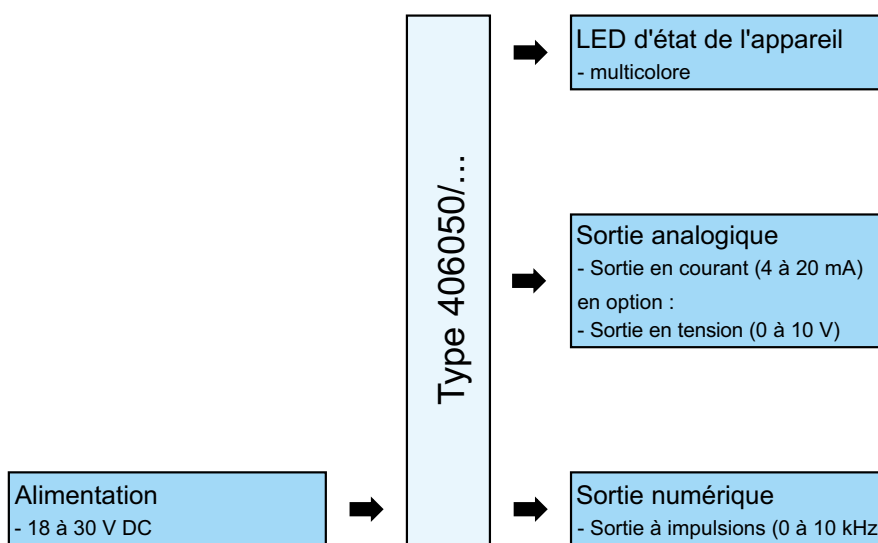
Type 406050/...

LED d'état de l'appareil
- multicolore

Sortie analogique
- Sortie en courant (4 à 20 mA)
en option :
- Sortie en tension (0 à 10 V)

Alimentation
- 18 à 30 V DC

Sortie numérique
- Sortie à impulsions (0 à 10 kHz